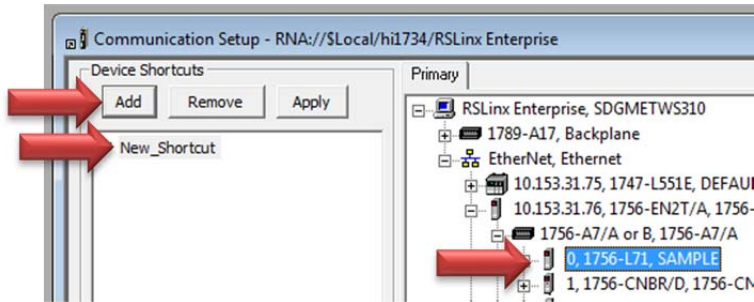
Communication Setup - RNA://$Local/hi1734/RSLinx Enterprise

Device Shortcuts

Add

Remove

Apply

New_Shortcut

Primary

RSLinx Enterprise, SDGMETWS310

1789-A17, Backplane

EtherNet, Ethernet

10.153.31.75, 1747-L551E, DEFAU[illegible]

10.153.31.76, 1756-EN2T/A, 1756-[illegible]

1756-A7/A or B, 1756-A7/A

0, 1756-L71, SAMPLE

1, 1756-CNBR/D, 1756-CN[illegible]